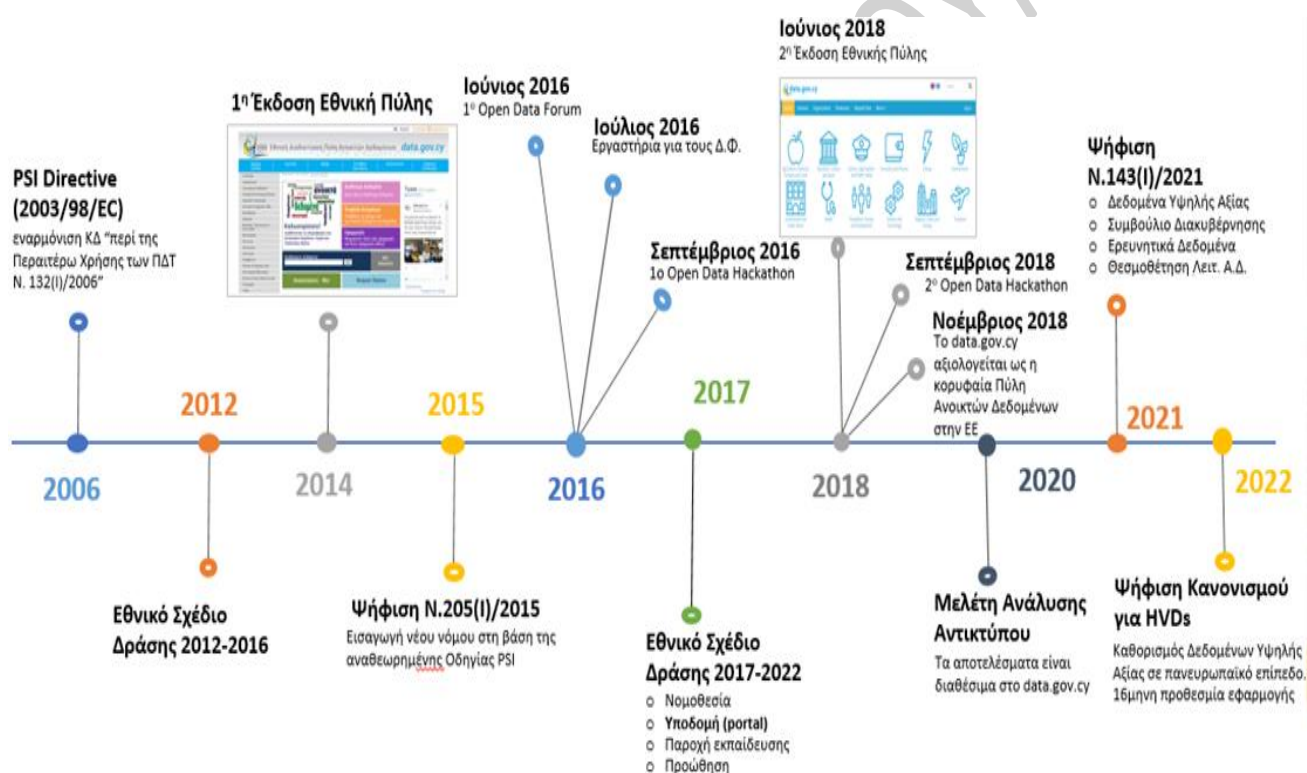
PSI Directive (2003/98/EC)
εναρμόνιση ΚΔ "περί της Περαιτέρω Χρήσης των ΠΔΤ Ν. 132(Ι)/2006"

1η Έκδοση Εθνική Πύλης

data.gov.cy

Ιούνιος 2016
1ο Open Data Forum

Ιούλιος 2016
Εργαστήρια για τους Δ.Φ.

Σεπτέμβριος 2016
1o Open Data Hackathon

Ιούνιος 2018
2η Έκδοση Εθνικής Πύλης

Σεπτέμβριος 2018
2ο Open Data Hackathon

Νοέμβριος 2018
Το data.gov.cy αξιολογείται ως η κορυφαία Πύλη Ανοικτών Δεδομένων στην ΕΕ

Ψήφιση Ν.143(Ι)/2021
○ Δεδομένα Υψηλής Αξίας
○ Συμβούλιο Διακυβέρνησης
○ Ερευνητικά Δεδομένα
○ Θεσμοθέτηση Λειτ. Α.Δ.

2006
2012
2014
2015
2016
2017
2018
2020
2021
2022

Εθνικό Σχέδιο Δράσης 2012-2016

Ψήφιση Ν.205(Ι)/2015
Εισαγωγή νέου νόμου στη βάση της αναθεωρημένης Οδηγίας PSI

Εθνικό Σχέδιο Δράσης 2017-2022
○ Νομοθεσία
○ Υποδομή (portal)
○ Παροχή εκπαίδευσης
○ Προώθηση

Μελέτη Ανάλυσης Αντικτύπου
Τα αποτελέσματα είναι διαθέσιμα στο data.gov.cy

Ψήφιση Κανονισμού για HVDs
Καθορισμός Δεδομένων Υψηλής Αξίας σε πανευρωπαϊκό επίπεδο. 16μηνη προθεσμία εφαρμογής